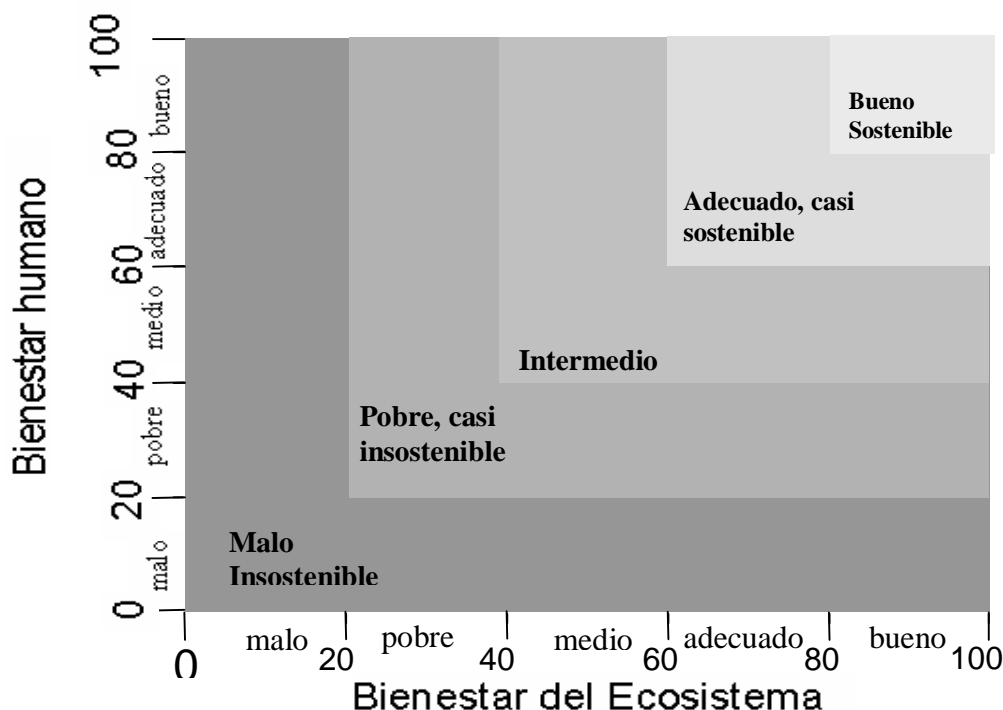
Bienestar humano

100
bueno
80
adecuado
60
medio
40
pobre
20
malo
0

Bueno Sostenible

Adecuado, casi sostenible

Intermedio

Pobre, casi insostenible

Malo Insostenible

malo pobre medio adecuado bueno

0 20 40 60 80 100

Bienestar del Ecosistema